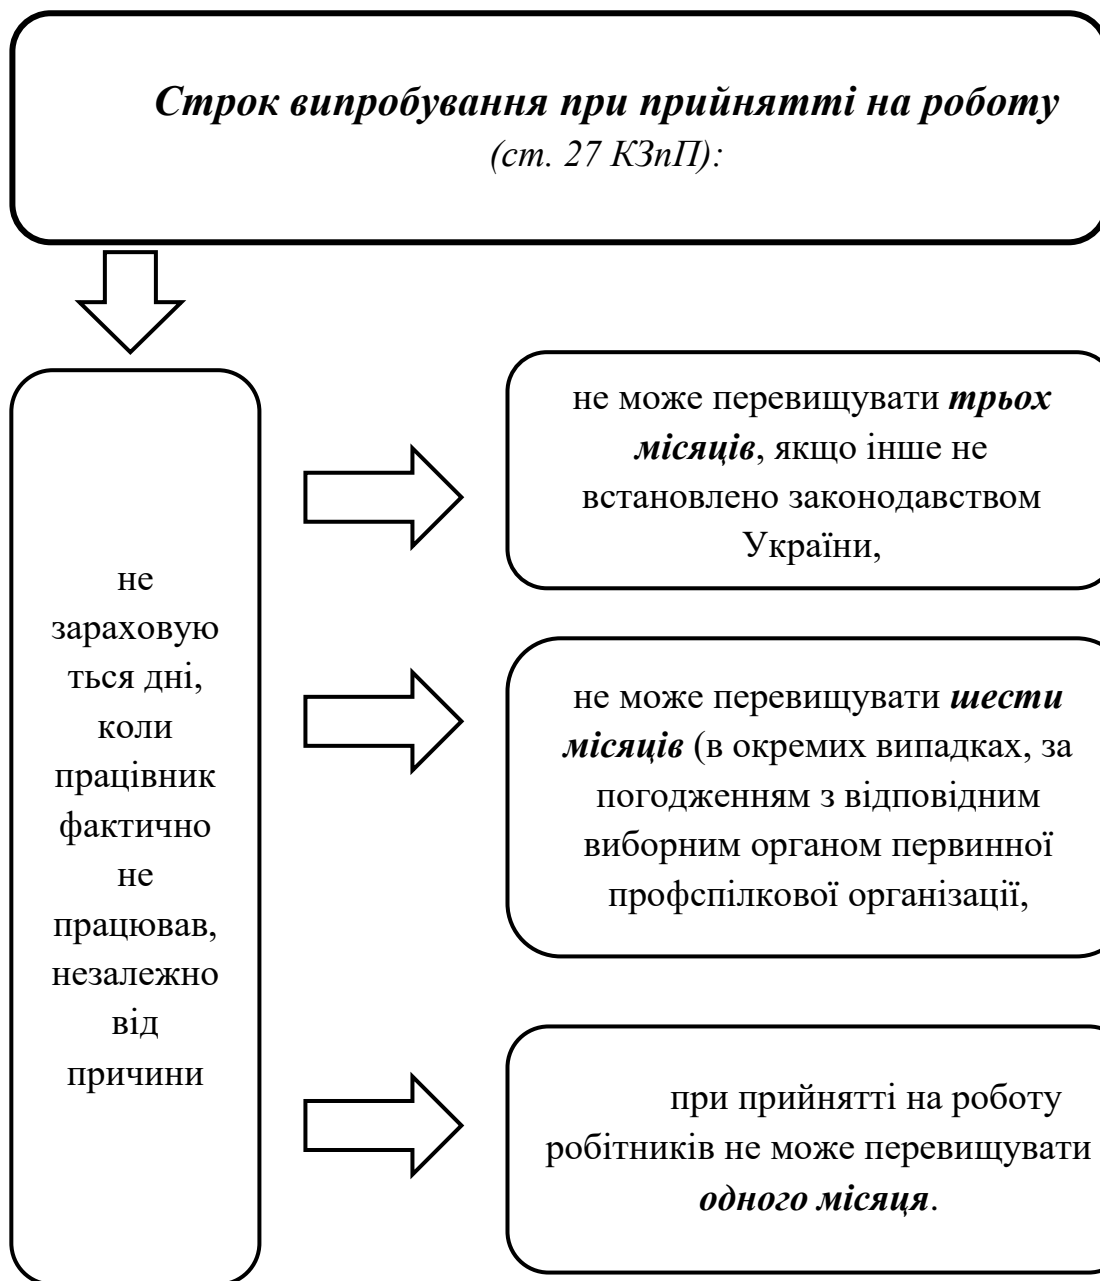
*Строк випробування при прийнятті на роботу*
*(ст. 27 КЗпП):*

не зараховуються дні, коли працівник фактично не працював, незалежно від причини

не може перевищувати ***трьох місяців***, якщо інше не встановлено законодавством України,

не може перевищувати ***шести місяців*** (в окремих випадках, за погодженням з відповідним виборним органом первинної профспілкової організації,

при прийнятті на роботу робітників не може перевищувати ***одного місяця***.